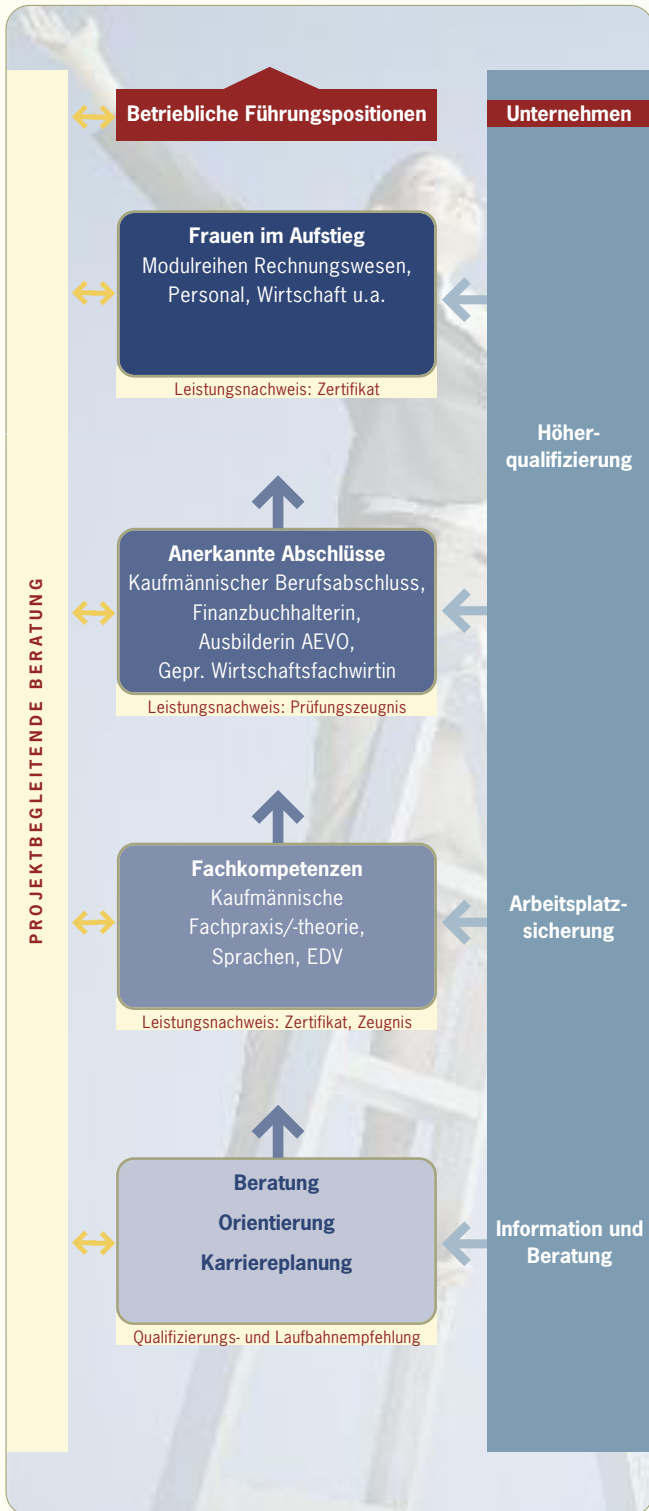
PROJEKTBEGLEITENDE BERATUNG

Betriebliche Führungspositionen

Unternehmen

Frauen im Aufstieg
Modulreihen Rechnungswesen, Personal, Wirtschaft u.a.
Leistungsnachweis: Zertifikat

Höherqualifizierung

Anerkannte Abschlüsse
Kaufmännischer Berufsabschluss, Finanzbuchhalterin, Ausbilderin AEVO, Gepr. Wirtschaftsfachwirtin
Leistungsnachweis: Prüfungszeugnis

Fachkompetenzen
Kaufmännische Fachpraxis/-theorie, Sprachen, EDV
Leistungsnachweis: Zertifikat, Zeugnis

Arbeitsplatzsicherung

Beratung
Orientierung
Karriereplanung
Qualifizierungs- und Laufbahnempfehlung

Information und Beratung